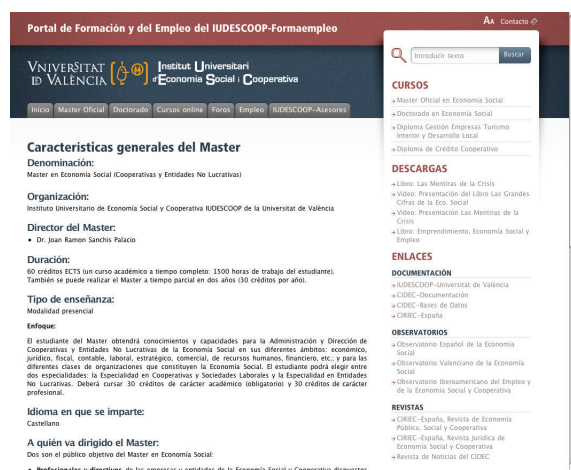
Portal de Formación y del Empleo del IUDESCOOP-Formaempleo

AA Contacto

VNIVERSITAT DE VALÈNCIA Institut Universitari d'Economia Social i Cooperativa

Inicio Master Oficial Doctorado Cursos online Foros Empleo IUDESCOOP-Asesores

Introducir texto Buscar

CURSOS
Master Oficial en Economía Social
Doctorado en Economía Social
Diploma Gestión Empresas Turismo Interior y Desarrollo Local
Diploma de Crédito Cooperativo

DESCARGAS
Libro: Las Mentiras de la Crisis
Video: Presentación del Libro Las Grandes Cifras de la Eco. Social
Video: Presentación Las Mentiras de la Crisis
Libro: Emprendimiento, Economía Social y Empleo

ENLACES
DOCUMENTACIÓN
IUDESCOOP-Universitat de València
CIDEC-Documentación
CIDEC-Bases de Datos
CIRIEC-España

OBSERVATORIOS
Observatorio Español de la Economía Social
Observatorio Valenciano de la Economía Social
Observatorio Iberoamericano del Empleo y de la Economía Social y Cooperativa

REVISTAS
CIRIEC-España, Revista de Economía Pública, Social y Cooperativa
CIRIEC-España, Revista Jurídica de Economía Social y Cooperativa
Revista de Noticias del CIDEC

Características generales del Master
Denominación:
Master en Economía Social (Cooperativas y Entidades No Lucrativas)

Organización:
Instituto Universitario de Economía Social y Cooperativa IUDESCOOP de la Universitat de València

Director del Master:
• Dr. Joan Ramon Sanchis Palacio

Duración:
60 créditos ECTS (un curso académico a tiempo completo: 1500 horas de trabajo del estudiante).
También se puede realizar el Master a tiempo parcial en dos años (30 créditos por año).

Tipo de enseñanza:
Modalidad presencial

Enfoque:
El estudiante del Master obtendrá conocimientos y capacidades para la Administración y Dirección de Cooperativas y Entidades No Lucrativas de la Economía Social en sus diferentes ámbitos: económico, jurídico, fiscal, contable, laboral, estratégico, comercial, de recursos humanos, financiero, etc.; y para las diferentes clases de organizaciones que constituyen la Economía Social. El estudiante podrá elegir entre dos especialidades: la Especialidad en Cooperativas y Sociedades Laborales y la Especialidad en Entidades No Lucrativas. Deberá cursar 30 créditos de carácter académico (obligatorio) y 30 créditos de carácter profesional.

Idioma en que se imparte:
Castellano

A quién va dirigido el Master:
Dos son el público objetivo del Master en Economía Social:

• Profesionales y directivos de las empresas y entidades de la Economía Social y Cooperativa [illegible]